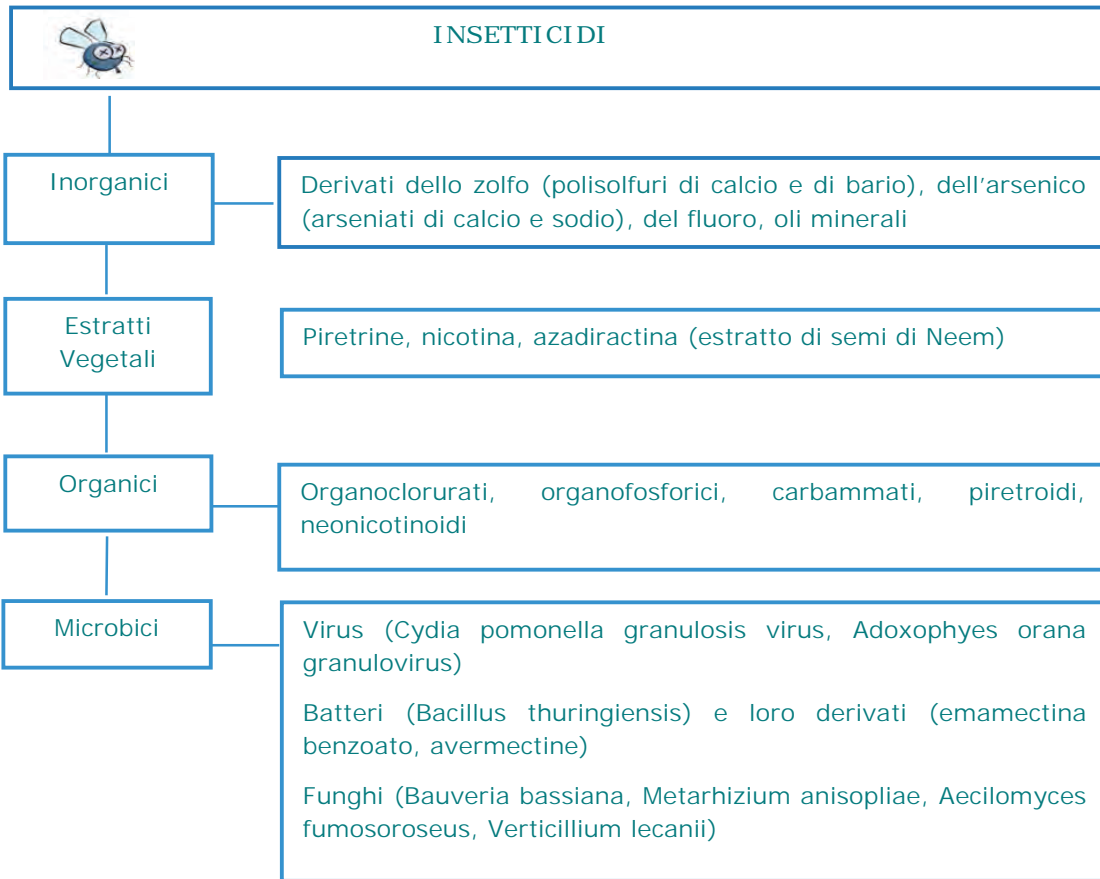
INSETTICIDI

Inorganici

Derivati dello zolfo (polisolfuri di calcio e di bario), dell’arsenico (arseniati di calcio e sodio), del fluoro, oli minerali

Estratti Vegetali

Piretrine, nicotina, azadiractina (estratto di semi di Neem)

Organici

Organoclorurati, organofosforici, carbammati, piretroidi, neonicotinoidi

Microbici

Virus (Cydia pomonella granulosis virus, Adoxophyes orana granulovirus)

Batteri (Bacillus thuringiensis) e loro derivati (emamectina benzoato, avermectine)

Funghi (Bauveria bassiana, Metarhizium anisopliae, Aecilomyces fumosoroseus, Verticillium lecanii)